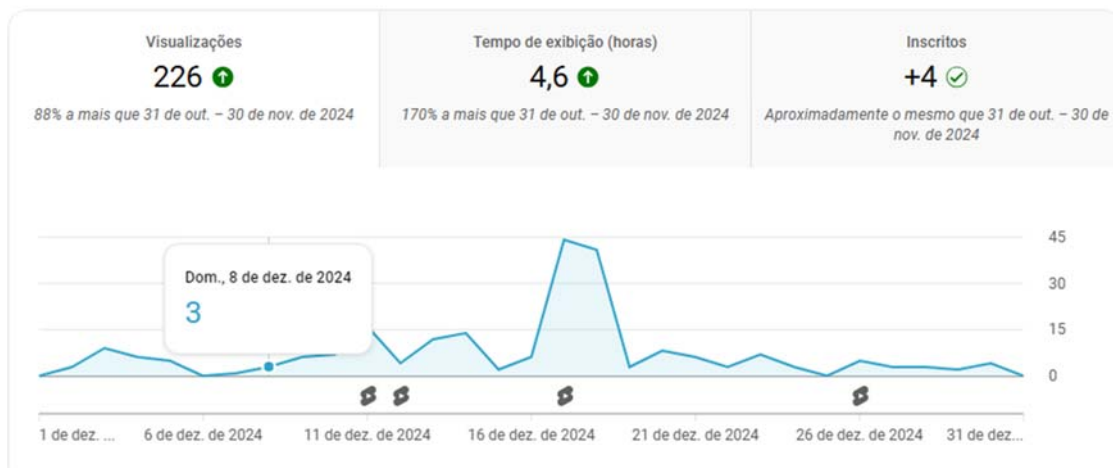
Visualizações
226
88% a mais que 31 de out. – 30 de nov. de 2024

Tempo de exibição (horas)
4,6
170% a mais que 31 de out. – 30 de nov. de 2024

Inscritos
+4
Aproximadamente o mesmo que 31 de out. – 30 de nov. de 2024

Dom., 8 de dez. de 2024
3

45
30
15
0

1 de dez. ... 6 de dez. de 2024 11 de dez. de 2024 16 de dez. de 2024 21 de dez. de 2024 26 de dez. de 2024 31 de dez...